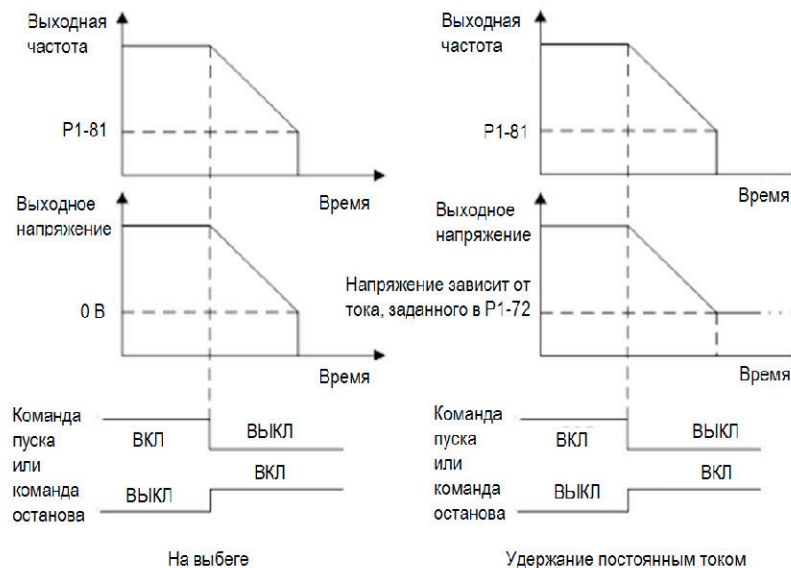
Выходная частота

P1-81

Время

Выходное напряжение

0 В

Время

Команда пуска или команда останова

ВКЛ

ВЫКЛ

ВЫКЛ

ВКЛ

На выбеге

Выходная частота

P1-81

Время

Выходное напряжение

Напряжение зависит от тока, заданного в P1-72

Время

Команда пуска или команда останова

ВКЛ

ВЫКЛ

ВЫКЛ

ВКЛ

Удержание постоянным током